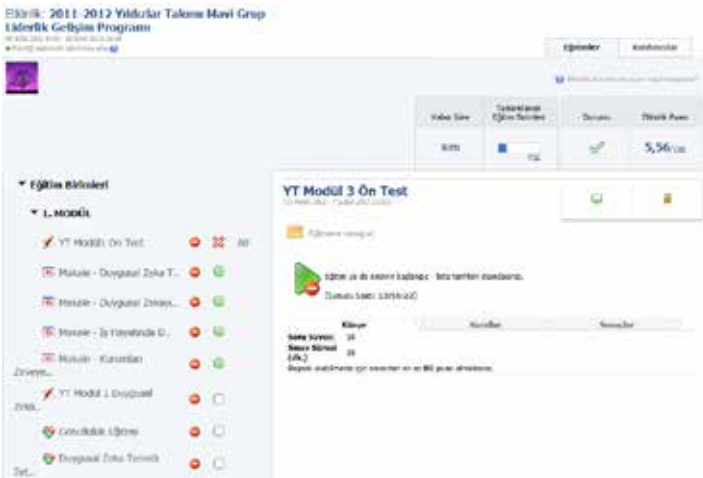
Etkinlik: 2011-2012 Yıldızlar Takımı Mavi Grup Liderlik Gelişim Programı

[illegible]

Eğitimler | Katılımcılar

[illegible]

| Kalan Süre | Tamamlanan Eğitim Birimleri | Durum | Etkinlik Puanı |
|---|---|---|---|
| Bitti | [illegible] | | 5,56/100 |

▼ Eğitim Birimleri

▼ 1. MODÜL

YT Modül 3 Ön Test 80

Makale - Duygusal Zeka T...

Makale - Duygusal Zeka...

Makale - İş Hayatında D...

Makale - Kuralları Zeveye...

YT Modül 1 Duygusal Zeka...

Gönüllülük Eğitimi

Duygusal Zeka Temelli Tet...

YT Modül 3 Ön Test

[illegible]

Eğitime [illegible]

Eğitim ve de sınavın kadansı - bitiş tarihleri dışındasınız.

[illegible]

| | Kısıtlar | Koşullar | Sonuçlar |
|---|---|---|---|
| Soru Sayısı: | 10 | | |
| Sınav Süresi (dk.): | 10 | | |

Başarılı sayılabilmeniz için sınavdan en az 80 puan almalısınız.